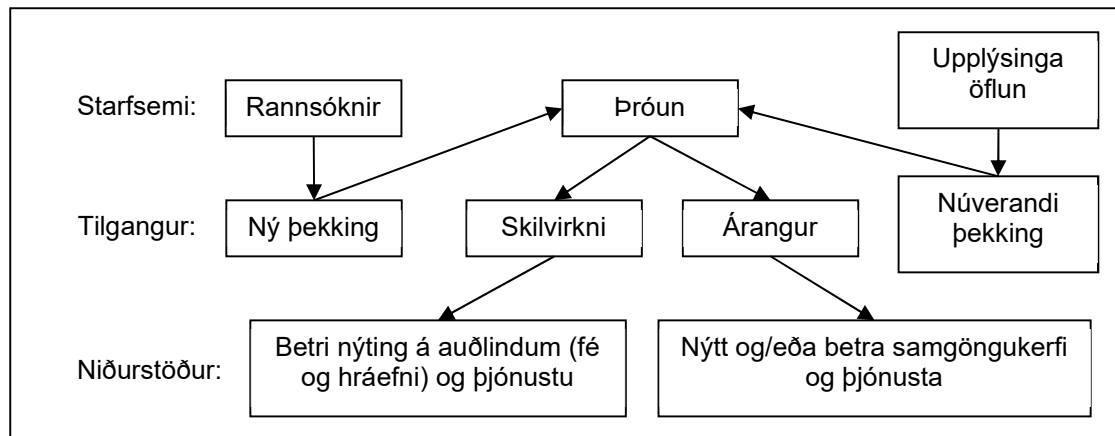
Starfsemi:

Rannsóknir

Þróun

Upplýsinga öflun

Tilgangur:

Ný þekking

Skilvirkni

Árangur

Núverandi þekking

Niðurstöður:

Betri nýting á auðlindum (fé og hráefni) og þjónustu

Nýtt og/eða betra samgöngukerfi og þjónusta